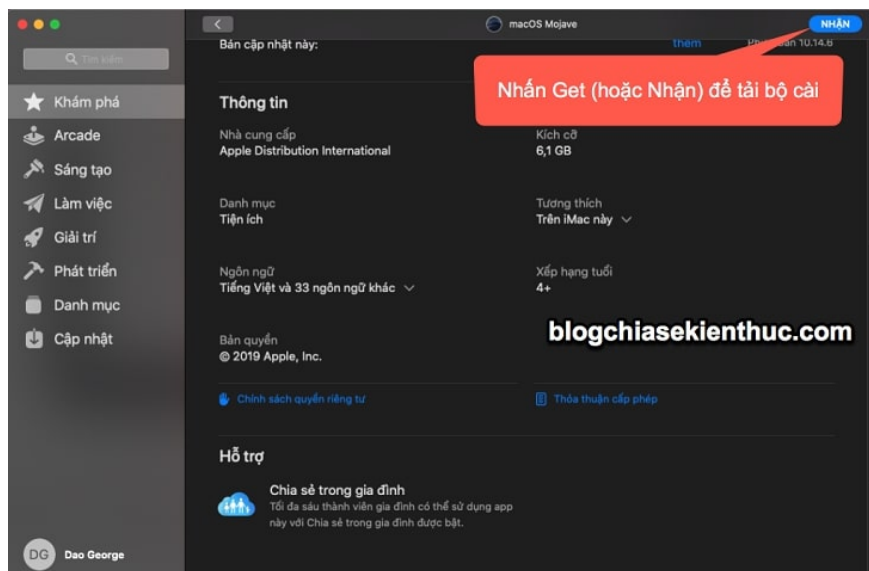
Tìm kiếm

Khám phá
Arcade
Sáng tạo
Làm việc
Giải trí
Phát triển
Danh mục
Cập nhật

DG Dao George

macOS Mojave

NHẬN

Bản cập nhật này:

thêm

Phiên bản 10.14.6

Nhấn Get (hoặc Nhận) để tải bộ cài

Thông tin

Nhà cung cấp
Apple Distribution International

Kích cỡ
6,1 GB

Danh mục
Tiện ích

Tương thích
Trên iMac này

Ngôn ngữ
Tiếng Việt và 33 ngôn ngữ khác

Xếp hạng tuổi
4+

Bản quyền
© 2019 Apple, Inc.

blogchiasekienthuc.com

Chính sách quyền riêng tư

Thỏa thuận cấp phép

Hỗ trợ

Chia sẻ trong gia đình
Tối đa sáu thành viên gia đình có thể sử dụng app này với Chia sẻ trong gia đình được bật.